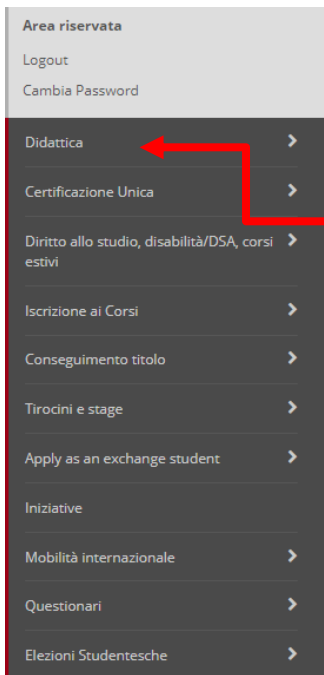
Area riservata

Logout

Cambia Password

Didattica

Certificazione Unica

Diritto allo studio, disabilità/DSA, corsi estivi

Iscrizione ai Corsi

Conseguimento titolo

Tirocini e stage

Apply as an exchange student

Iniziative

Mobilità internazionale

Questionari

Elezioni Studentesche